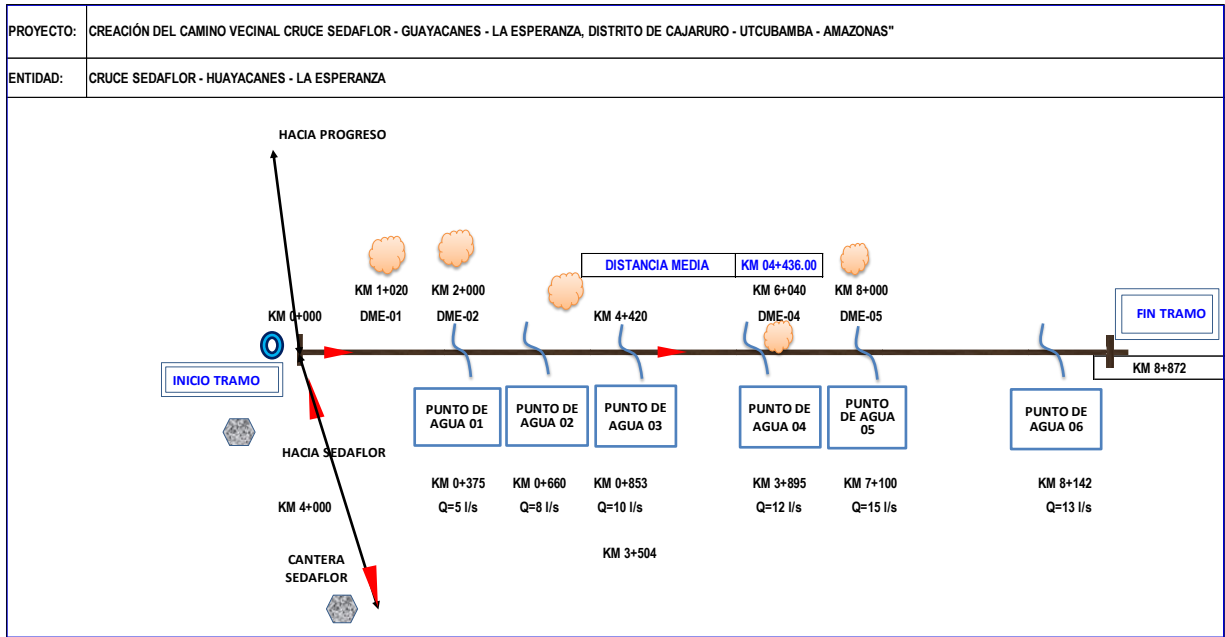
| PROYECTO: | CREACIÓN DEL CAMINO VECINAL CRUCE SEDAFLOR - GUAYACANES - LA ESPERANZA, DISTRITO DE CAJARURO - UTCUBAMBA - AMAZONAS" |
|---|---|
| ENTIDAD: | CRUCE SEDAFLOR - HUAYACANES - LA ESPERANZA |

HACIA PROGRESO

DISTANCIA MEDIA KM 04+436.00

KM 1+020 KM 2+000 KM 6+040 KM 8+000

KM 0+000 DME-01 DME-02 KM 4+420 DME-04 DME-05

FIN TRAMO

INICIO TRAMO

KM 8+872

PUNTO DE AGUA 01

PUNTO DE AGUA 02

PUNTO DE AGUA 03

PUNTO DE AGUA 04

PUNTO DE AGUA 05

PUNTO DE AGUA 06

HACIA SEDAFLOR

KM 0+375 KM 0+660 KM 0+853 KM 3+895 KM 7+100 KM 8+142

KM 4+000 Q=5 l/s Q=8 l/s Q=10 l/s Q=12 l/s Q=15 l/s Q=13 l/s

KM 3+504

CANTERA SEDAFLOR